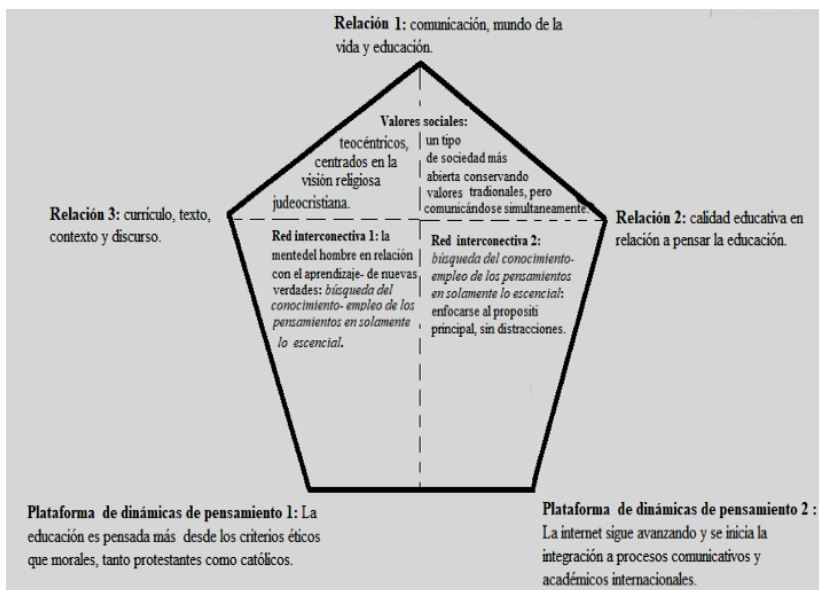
**Relación 1:** comunicación, mundo de la vida y educación.

**Valores sociales:**

teocéntricos, centrados en la visión religiosa judeocristiana.

un tipo de sociedad más abierta conservando valores tradionales, pero comunicándose simultaneamente.

**Relación 3:** currículo, texto, contexto y discurso.

**Relación 2:** calidad educativa en relación a pensar la educación.

**Red interconectiva 1:** la mentedel hombre en relación con el aprendizaje- de nuevas verdades: *búsqueda del conocimiento- empleo de los pensamientos en solamente lo escencial*.

**Red interconectiva 2:** *búsqueda del conocimiento- empleo de los pensamientos en solamente lo escencial*: enfocarse al propositi principal, sin distracciones.

**Plataforma de dinámicas de pensamiento 1:** La educación es pensada más desde los criterios éticos que morales, tanto protestantes como católicos.

**Plataforma de dinámicas de pensamiento 2 :** La internet sigue avanzando y se inicia la integración a procesos comunicativos y académicos internacionales.